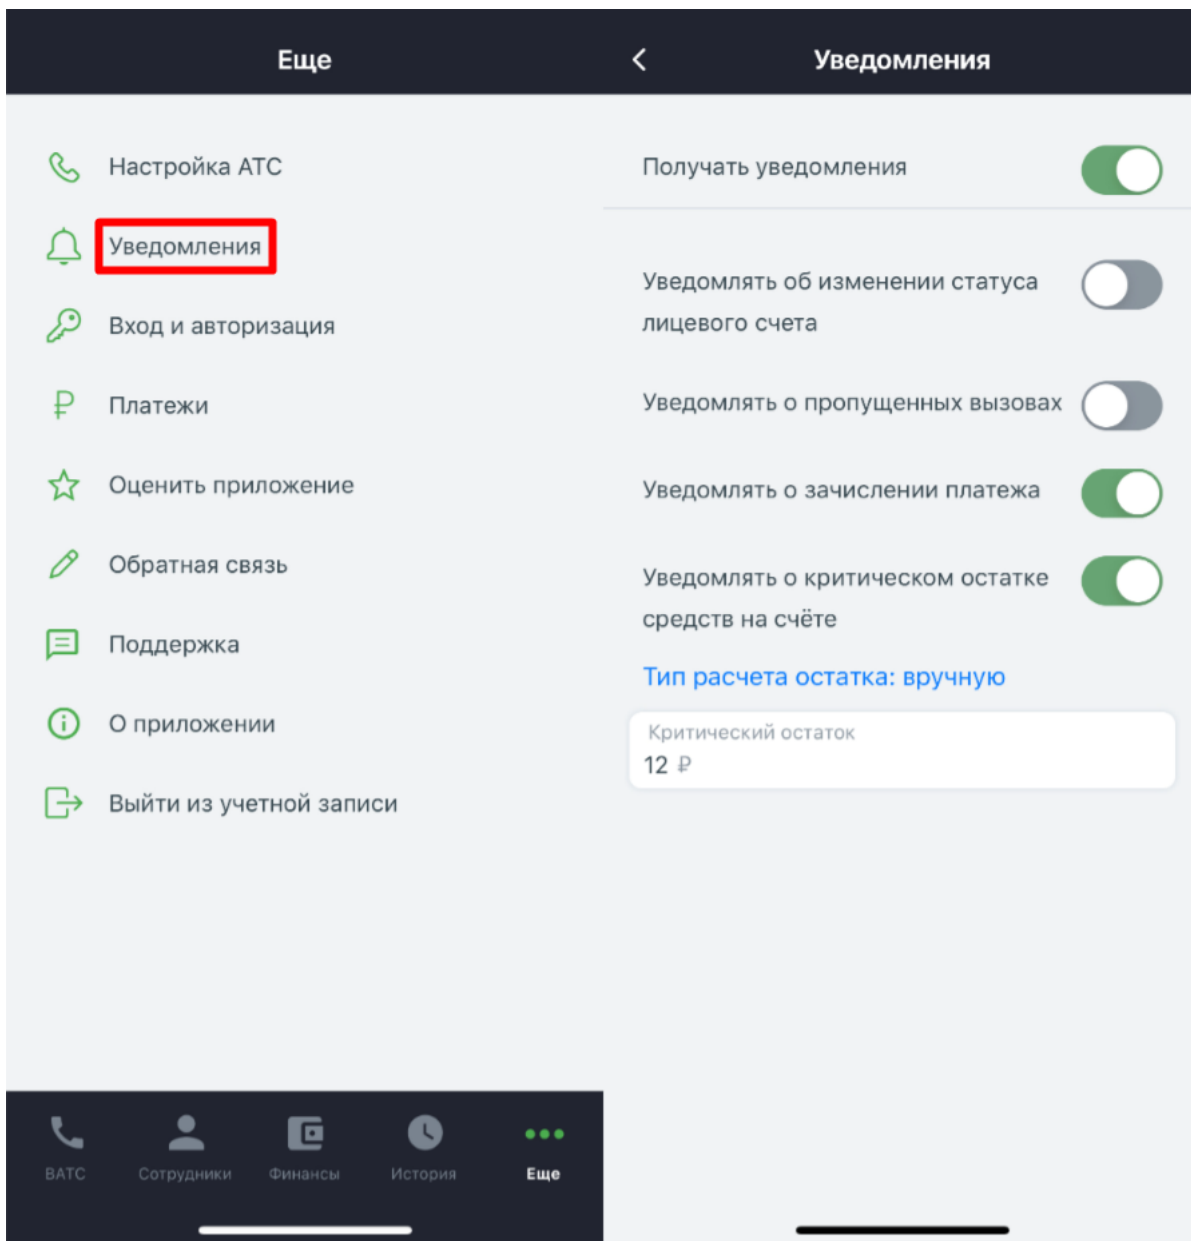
Еще

Настройка АТС

Уведомления

Вход и авторизация

Платежи

Оценить приложение

Обратная связь

Поддержка

О приложении

Выйти из учетной записи

ВАТС Сотрудники Финансы История Еще

Уведомления

Получать уведомления

Уведомлять об изменении статуса лицевого счета

Уведомлять о пропущенных вызовах

Уведомлять о зачислении платежа

Уведомлять о критическом остатке средств на счёте

Тип расчета остатка: вручную

Критический остаток
12 ₽